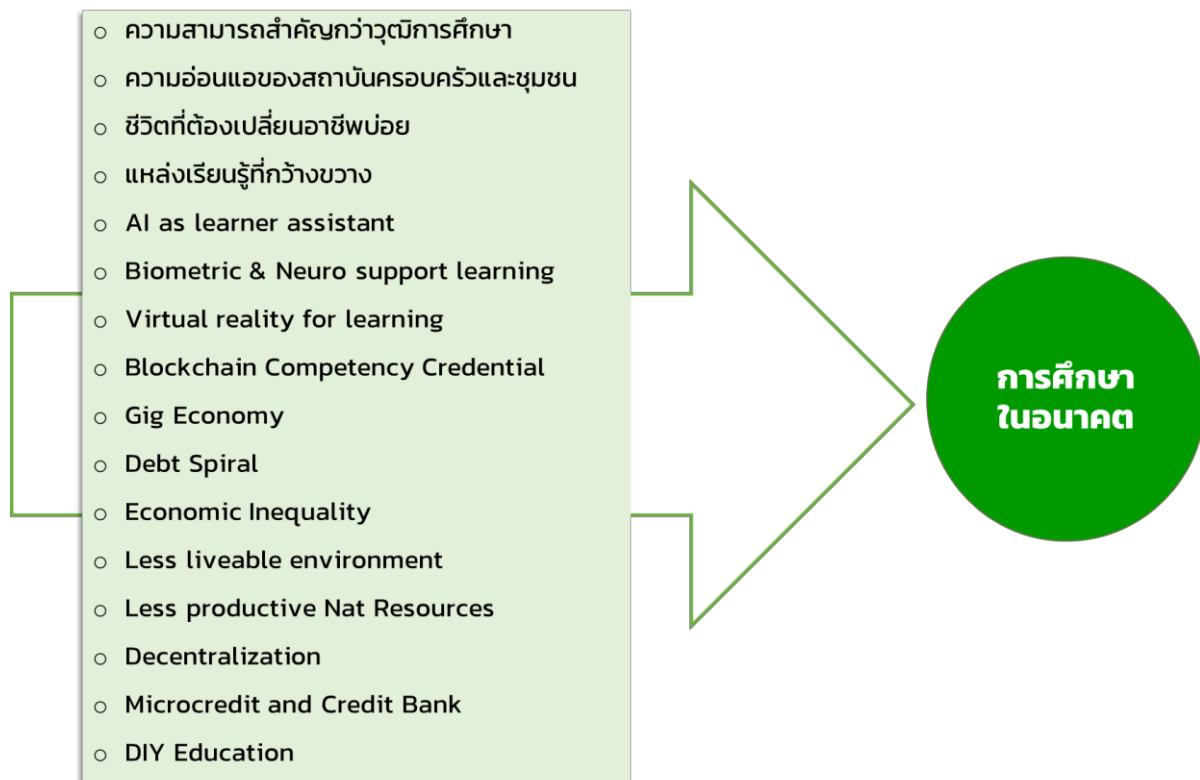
- ความสามารถสำคัญกว่าวุฒิการศึกษา
- ความอ่อนแอของสถาบันครอบครัวและชุมชน
- ชีวิตที่ต้องเปลี่ยนอาชีพบ่อย
- แหล่งเรียนรู้ที่กว้างขวาง
- AI as learner assistant
- Biometric & Neuro support learning
- Virtual reality for learning
- Blockchain Competency Credential
- Gig Economy
- Debt Spiral
- Economic Inequality
- Less liveable environment
- Less productive Nat Resources
- Decentralization
- Microcredit and Credit Bank
- DIY Education

การศึกษาในอนาคต